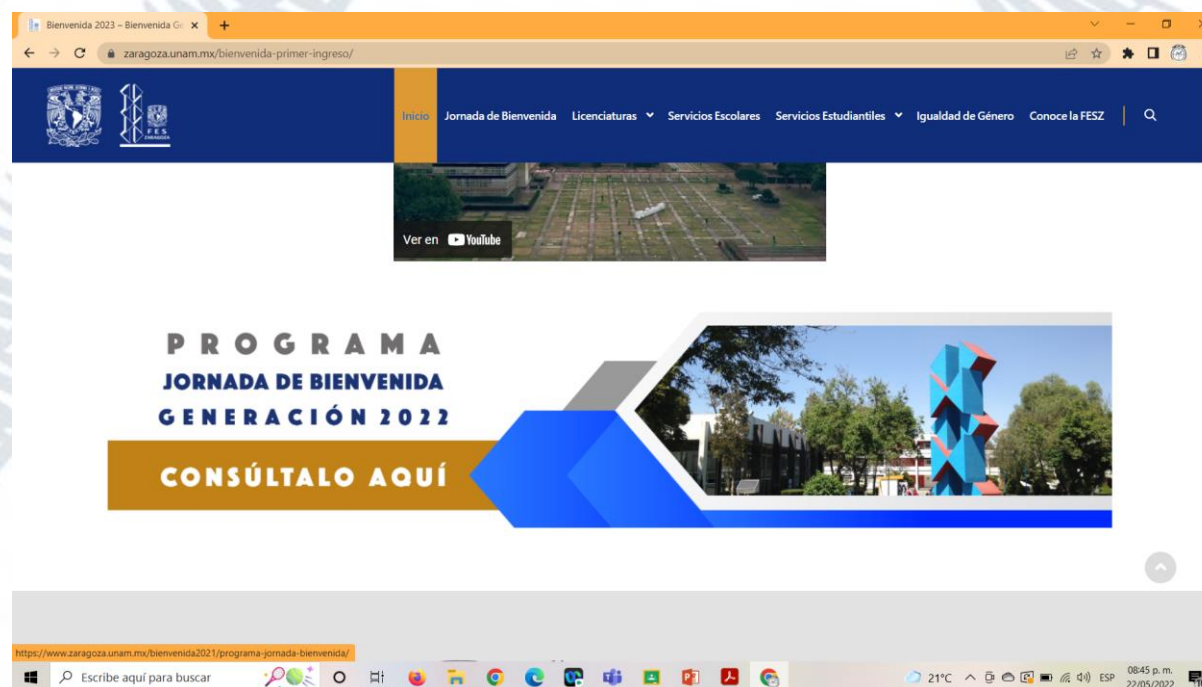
Bienvenida 2023 – Bienvenida Ge ×

zaragoza.unam.mx/bienvenida-primer-ingreso/

FES ZARAGOZA

Inicio Jornada de Bienvenida Licenciaturas Servicios Escolares Servicios Estudiantiles Igualdad de Género Conoce la FESZ

Ver en YouTube

PROGRAMA
JORNADA DE BIENVENIDA
GENERACIÓN 2022

CONSÚLTALO AQUÍ

https://www.zaragoza.unam.mx/bienvenida2021/programa-jornada-bienvenida/

Escribe aquí para buscar

21°C ESP 08:45 p. m. 22/05/2022